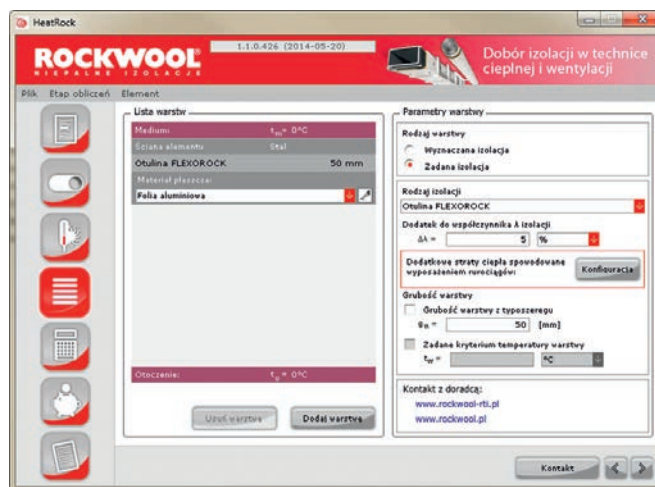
HeatRock

ROCKWOOL®
NIEPALNE IZOLACJE

1.1.0.426 (2014-05-20)

Dobór izolacji w technice cieplnej i wentylacji

Plik Etap obliczeń Element

Lista warstw

Medium $t_m = 0°C$

Ściana elementu Stal

Otulina FLEXOROCK 50 mm

Materiał płaszcza

Folia aluminiowa

Otoczenie: $t_o = 0°C$

Usuń warstwę

Dodaj warstwę

Parametry warstwy

Rodzaj warstwy

Wyznaczana izolacja

Zadana izolacja

Rodzaj izolacji

Otulina FLEXOROCK

Dodatek do współczynnika λ izolacji

$\Delta\lambda$ = 5 %

Dodatkowe straty ciepła spowodowane wyposażeniem rurociągów:

Konfiguracja

Grubość warstwy

Grubość warstwy z typoszeregu

$\vartheta_n$ = 50 [mm]

Zadane kryterium temperatury warstwy

$t_w$ = °C

Kontakt z doradcą:

www.rockwool-rti.pl

www.rockwool.pl

Kontakt